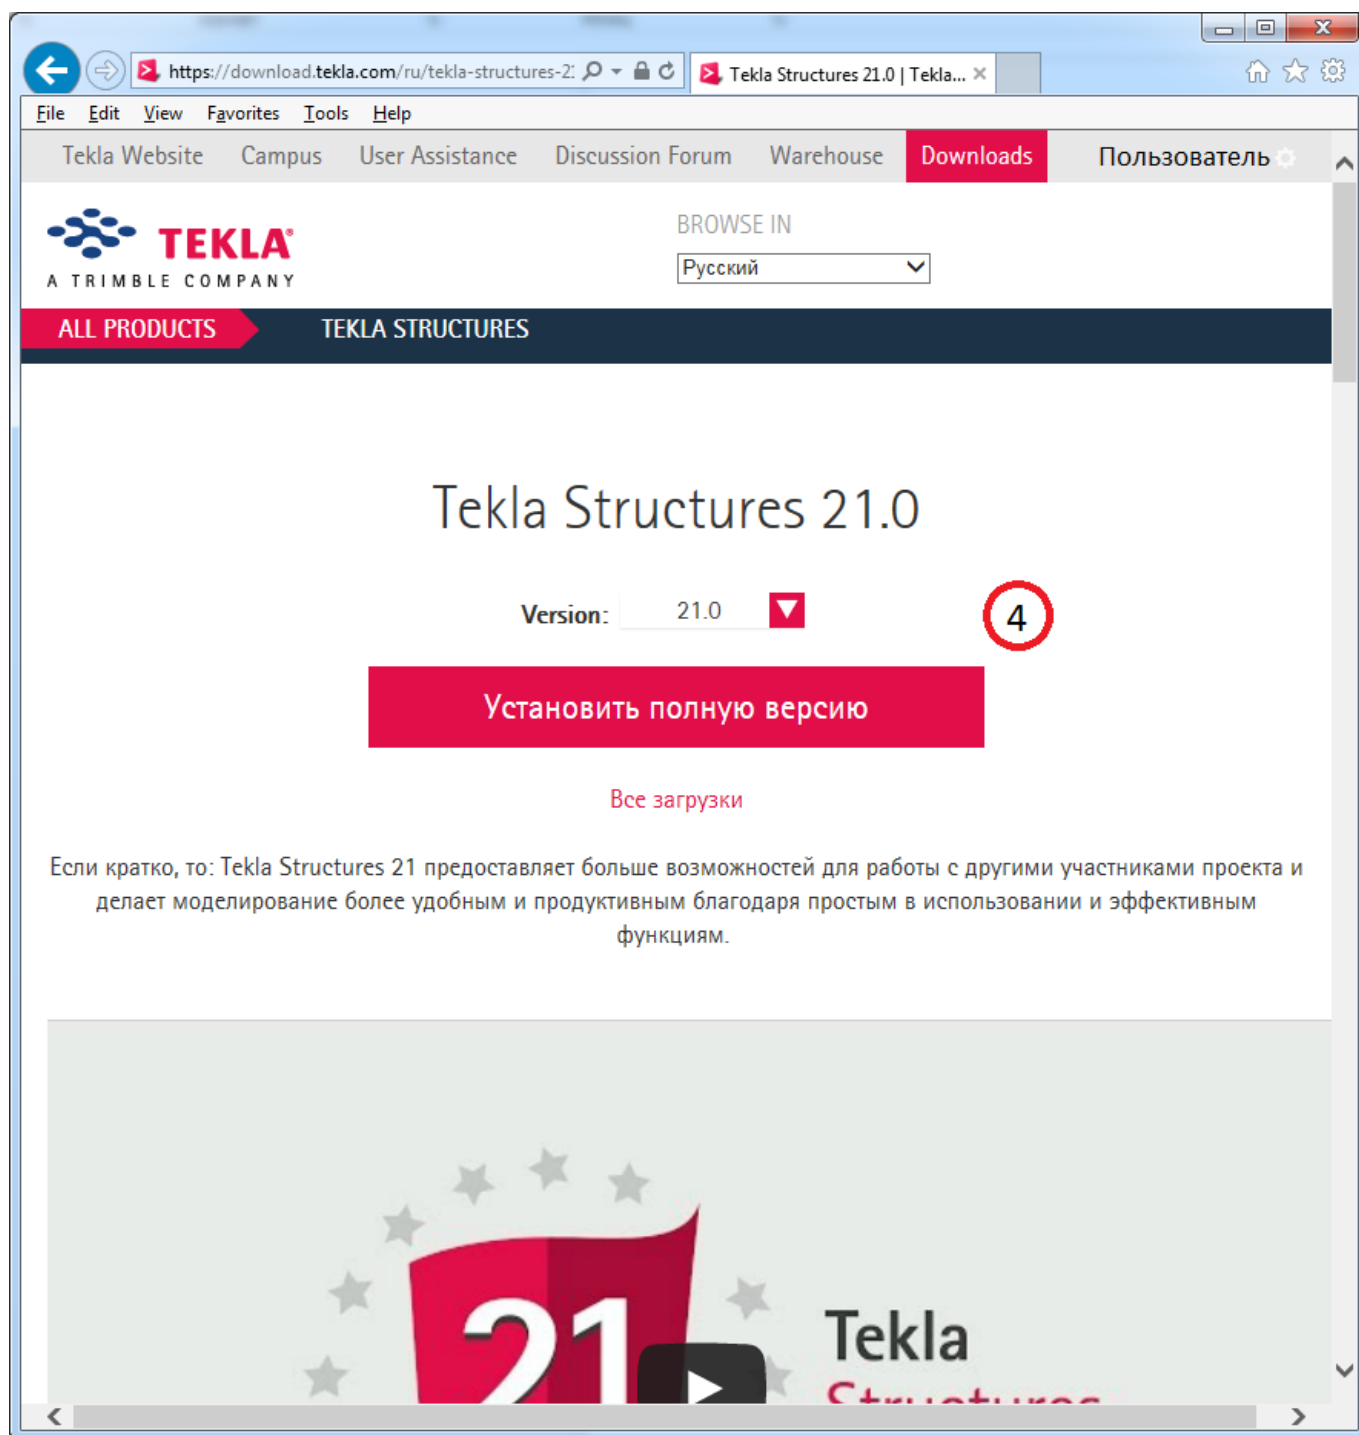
https://download.tekla.com/ru/tekla-structures-2:

Tekla Structures 21.0 | Tekla...

File Edit View Favorites Tools Help

Tekla Website Campus User Assistance Discussion Forum Warehouse Downloads Пользователь

TEKLA
A TRIMBLE COMPANY

BROWSE IN

Русский

ALL PRODUCTS TEKLA STRUCTURES

Tekla Structures 21.0

Version: 21.0

4

Установить полную версию

Все загрузки

Если кратко, то: Tekla Structures 21 предоставляет больше возможностей для работы с другими участниками проекта и делает моделирование более удобным и продуктивным благодаря простым в использовании и эффективным функциям.

21

Tekla
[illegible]